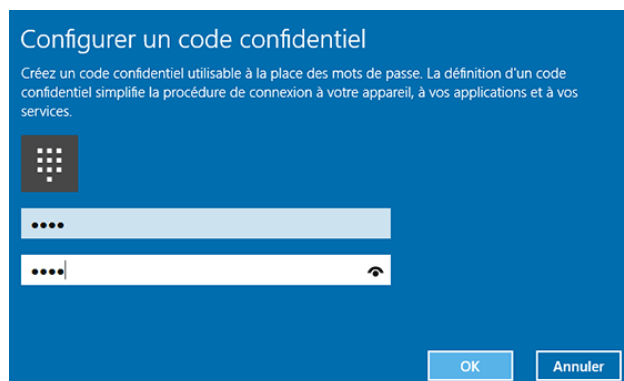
Configurer un code confidentiel

Créez un code confidentiel utilisable à la place des mots de passe. La définition d'un code confidentiel simplifie la procédure de connexion à votre appareil, à vos applications et à vos services.

••••

••••

OK Annuler